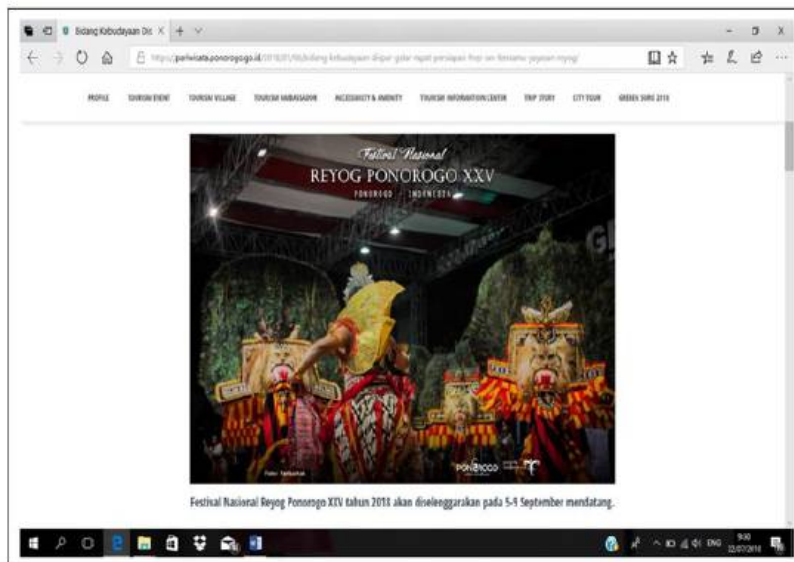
Bidang Kebudayaan Dis ×

https://pariwisata.ponorogo.go.id/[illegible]

PROFILE TOURISM EVENT TOURISM VILLAGE TOURISM AMBASSADOR ACCESSIBILITY & AMENITY TOURISM INFORMATION CENTER TRIP STORY CITY TOUR GREBEG SURO 2018

Festival Nasional
REYOG PONOROGO XXV
PONOROGO · INDONESIA

Foto: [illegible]

PONOROGO

Festival Nasional Reyog Ponorogo XIV tahun 2018 akan diselenggarakan pada 5-9 September mendatang.

ENG 9:00 22/07/2018